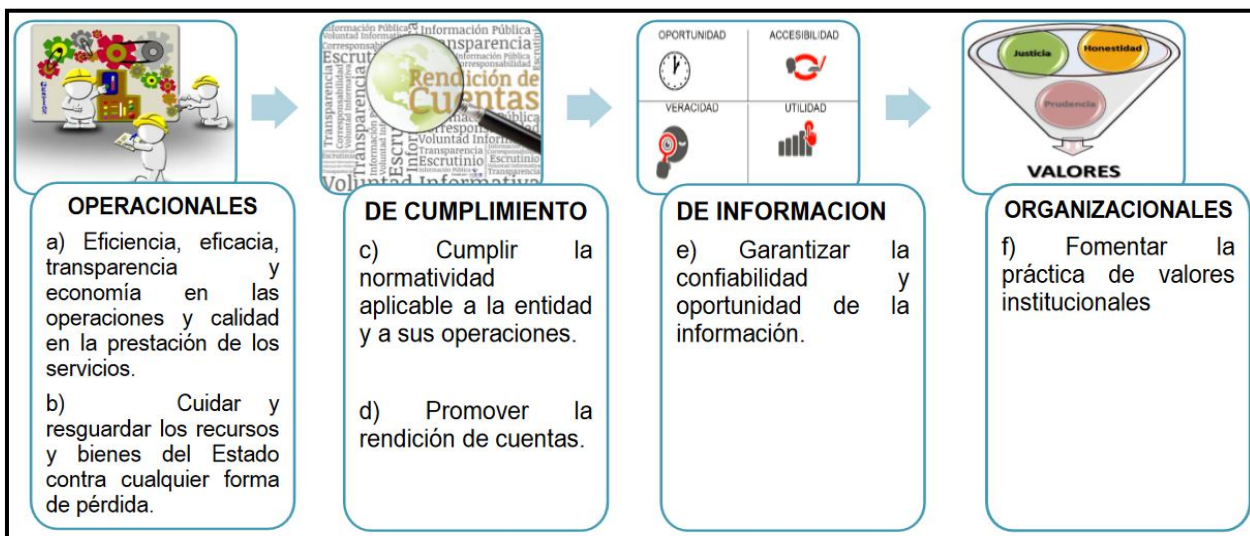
Información Pública Información Pública Transparencia Corresponsabilidad Escrutinio Voluntad Informativa Rendición de Cuentas

OPORTUNIDAD

ACCESIBILIDAD

VERACIDAD

UTILIDAD

Justicia

Honestidad

Prudencia

VALORES

OPERACIONALES

a) Eficiencia, eficacia, transparencia y economía en las operaciones y calidad en la prestación de los servicios.

b) Cuidar y resguardar los recursos y bienes del Estado contra cualquier forma de pérdida.

DE CUMPLIMIENTO

c) Cumplir la normatividad aplicable a la entidad y a sus operaciones.

d) Promover la rendición de cuentas.

DE INFORMACION

e) Garantizar la confiabilidad y oportunidad de la información.

ORGANIZACIONALES

f) Fomentar la práctica de valores institucionales